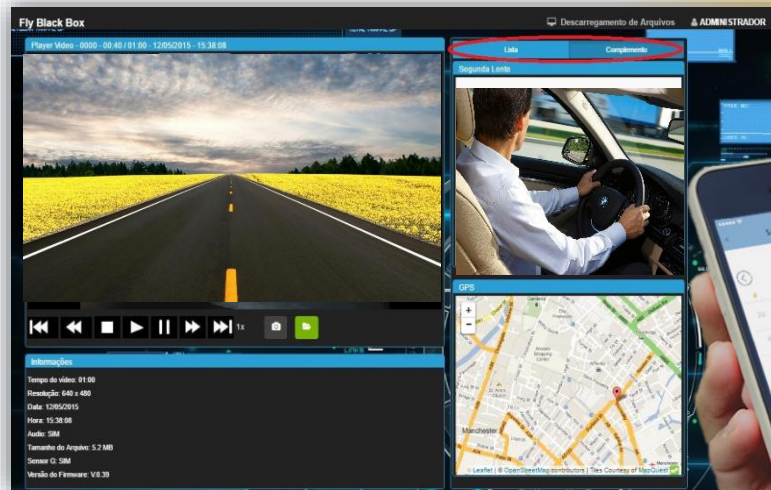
Fly Black Box

Descarregamento de Arquivos

ADMINISTRADOR

Player Vídeo - 0000 - 00:40 / 01:00 - 12/05/2015 - 15:38:08

1x

Lista

Complemento

Segunda Lente

GPS

+

-

Manchester

Leaflet | © OpenStreetMap contributors | Tiles Courtesy of MapQuest

Informações

Tempo do vídeo: 01:00

Resolução: 640 x 480

Data: 12/05/2015

Hora: 15:38:08

Audio: SIM

Tamanho do Arquivo: 5.2 MB

Sensor G: SIM

Versão do Firmware: V.0.39